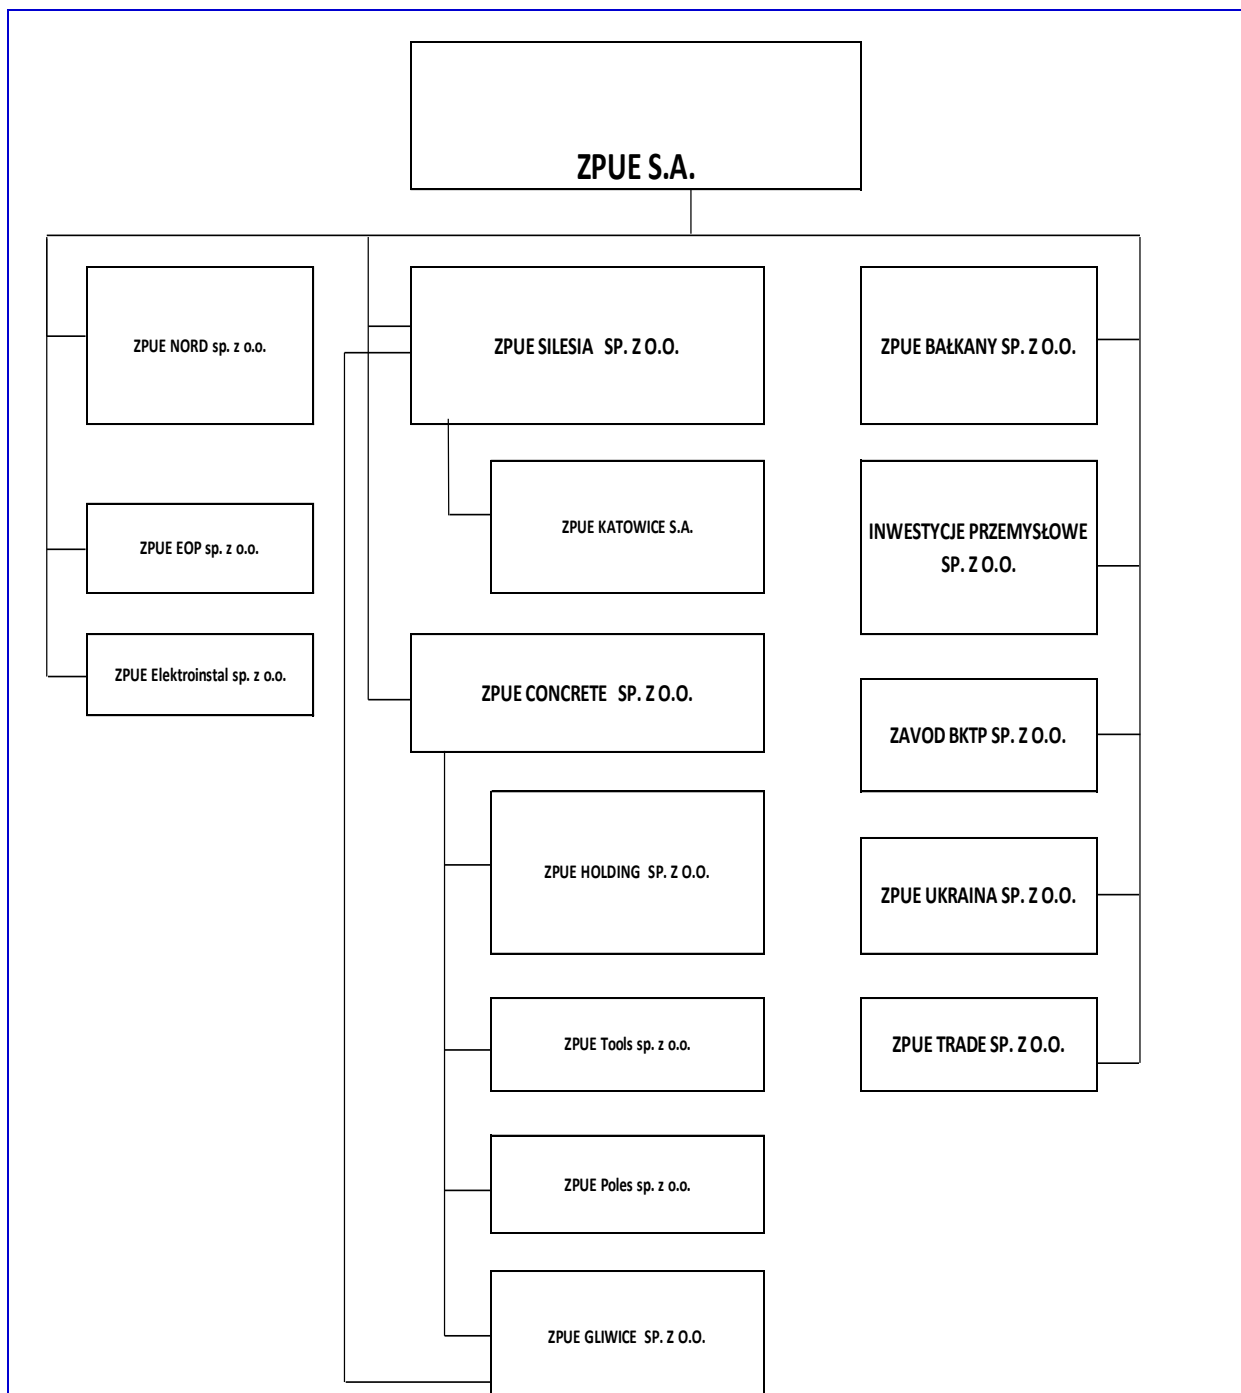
ZPUE S.A.

ZPUE NORD sp. z o.o.

ZPUE EOP sp. z o.o.

ZPUE Elektroinstal sp. z o.o.

ZPUE SILESIA SP. Z O.O.

ZPUE KATOWICE S.A.

ZPUE CONCRETE SP. Z O.O.

ZPUE HOLDING SP. Z O.O.

ZPUE Tools sp. z o.o.

ZPUE Poles sp. z o.o.

ZPUE GLIWICE SP. Z O.O.

ZPUE BAŁKANY SP. Z O.O.

INWESTYCJE PRZEMYSŁOWE SP. Z O.O.

ZAVOD BKTP SP. Z O.O.

ZPUE UKRAINA SP. Z O.O.

ZPUE TRADE SP. Z O.O.